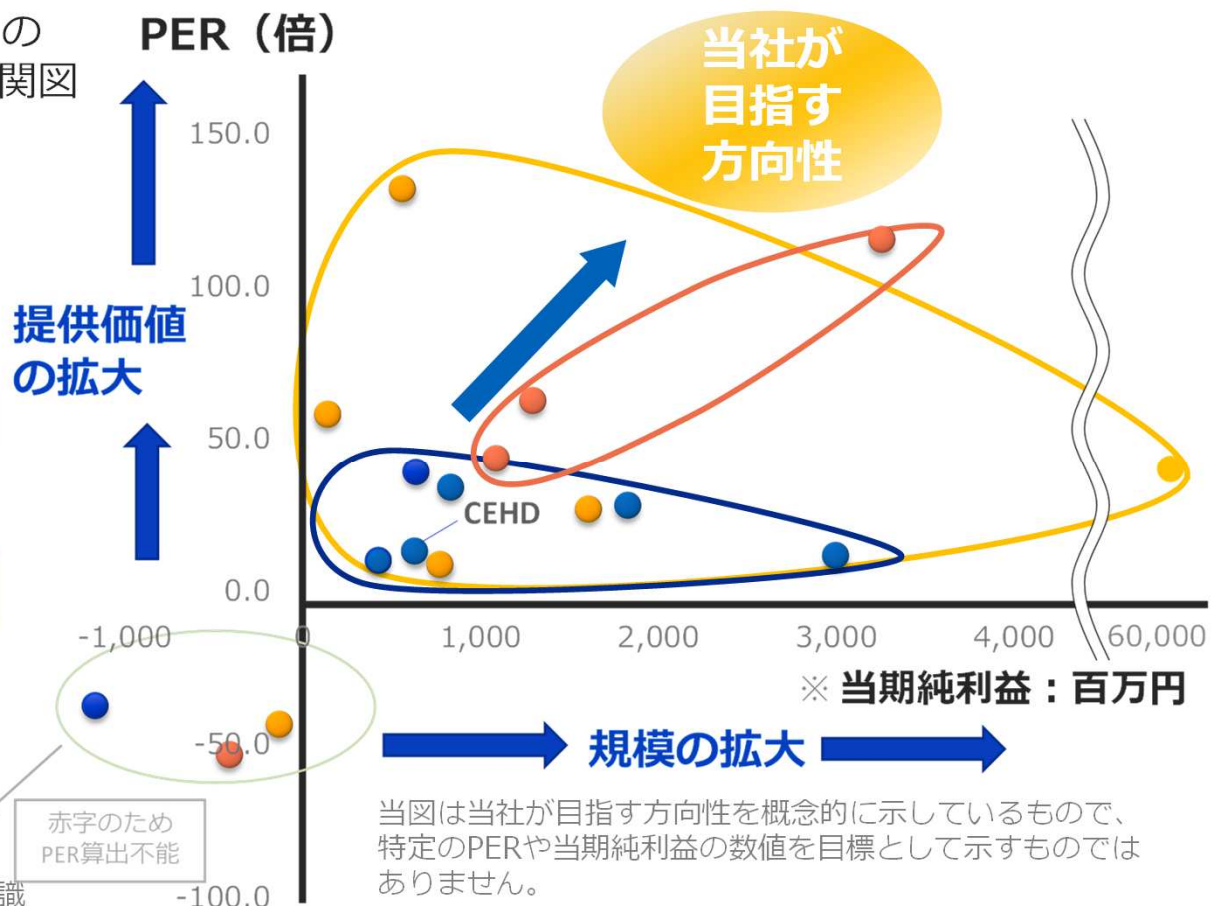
の
関図

PER（倍）

当社が
目指す
方向性

150.0
100.0
50.0
0.0
-50.0
-100.0

提供価値
の拡大

CEHD

-1,000
0
1,000
2,000
3,000
4,000
60,000

※ 当期純利益：百万円

規模の拡大

赤字のため
PER算出不能

識

当図は当社が目指す方向性を概念的に示しているもので、特定のPERや当期純利益の数値を目標として示すものではありません。